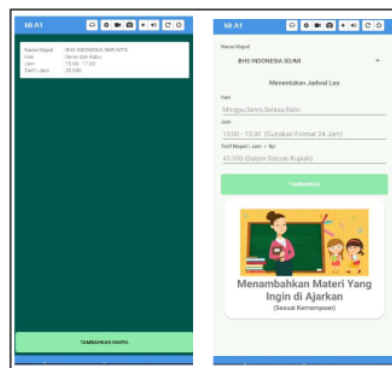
MI A1

Nama Mapel : BHS INDONESIA SMP/MTS
Hari : Senin dan Rabu
Jam : 15:00 - 17:00
Tarif / Jam : 20.000

TAMBAHKAN MAPEL

MI A1

Nama Mapel

BHS INDONESIA-SD/MI

Menentukan Jadwal Les

Hari

Minggu,Senin,Selasa,Rabu

Jam

13:00 - 15:30 (Gunakan Format 24 Jam)

Tarif Mapel / Jam = Rp

45.000 (Dalam Satuan Rupiah)

TAMBAHKAN

Menambahkan Materi Yang Ingin di Ajarkan

(Sesuai Kemampuan)